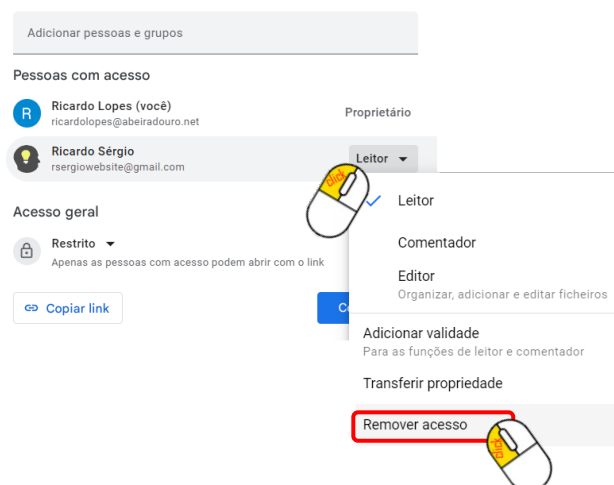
Adicionar pessoas e grupos

Pessoas com acesso

R Ricardo Lopes (você)
ricardolopes@abeiradouro.net
Proprietário

Ricardo Sérgio
rsergiowebsite@gmail.com
Leitor

click

Acesso geral

Restrito
Apenas as pessoas com acesso podem abrir com o link

Copiar link

Co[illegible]

Leitor

Comentador

Editor
Organizar, adicionar e editar ficheiros

Adicionar validade
Para as funções de leitor e comentador

Transferir propriedade

Remover acesso

click